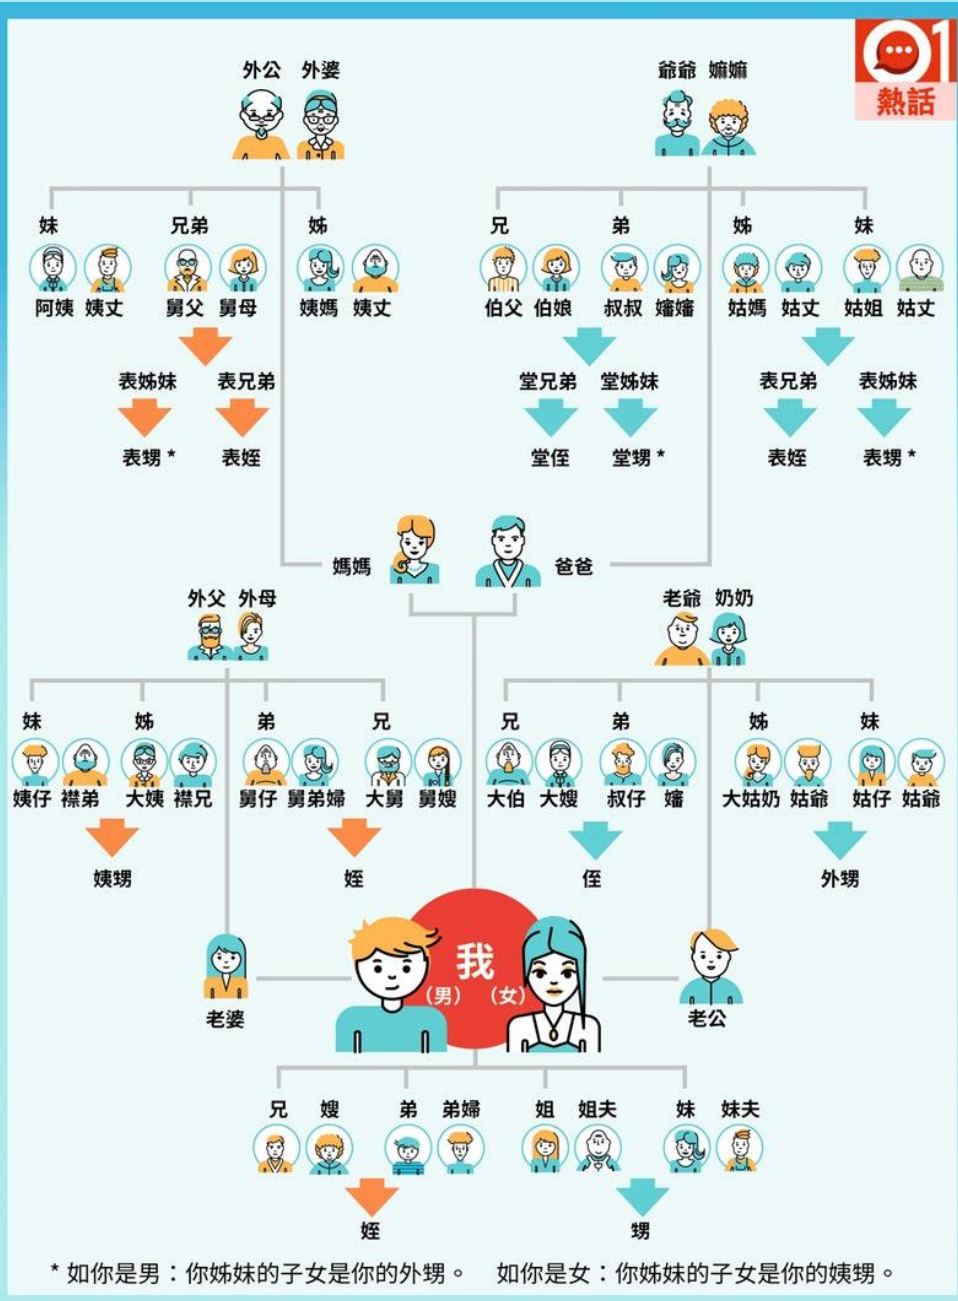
01
熱話

外公 外婆

爺爺 嫲嫲

妹 兄弟 姊

阿姨 姨丈 舅父 舅母 姨媽 姨丈

表姊妹 表兄弟

表甥 * 表姪

兄 弟 姊 妹

伯父 伯娘 叔叔 嬸嬸 姑媽 姑丈 姑姐 姑丈

堂兄弟 堂姊妹 表兄弟 表姊妹

堂侄 堂甥 * 表姪 表甥 *

媽媽 爸爸

外父 外母

老爺 奶奶

妹 姊 弟 兄

姨仔 襟弟 大姨 襟兄 舅仔 舅弟婦 大舅 舅嫂

姨甥 姪

兄 弟 姊 妹

大伯 大嫂 叔仔 嬸 大姑奶 姑爺 姑仔 姑爺

侄 外甥

我
(男) (女)

老婆

老公

兄 嫂 弟 弟婦 姐 姐夫 妹 妹夫

姪 甥

* 如你是男：你姊妹的子女是你的外甥。 如你是女：你姊妹的子女是你的姨甥。